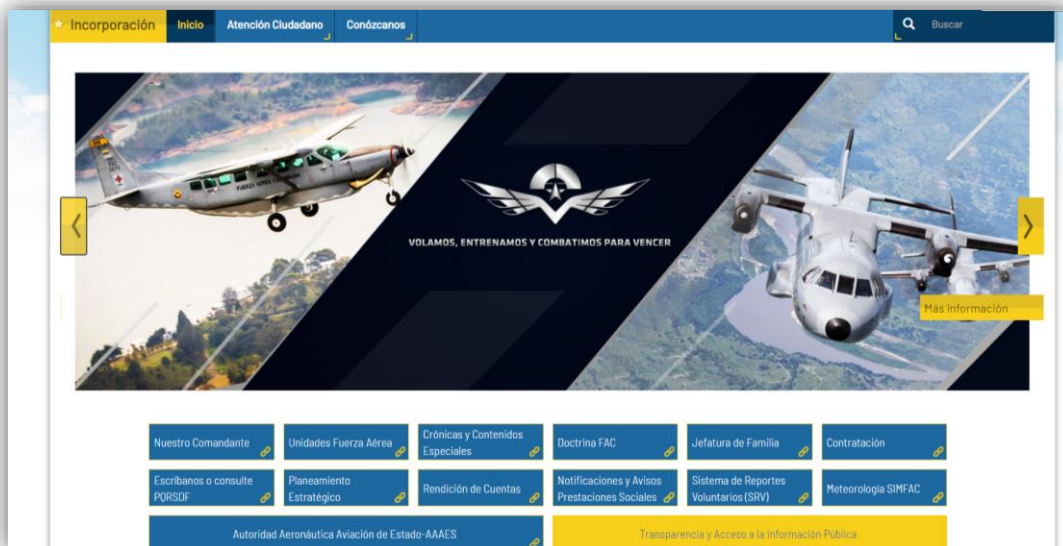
Incorporación Inicio Atención Ciudadano Conózcanos Buscar

VOLAMOS, ENTRENAMOS Y COMBATIMOS PARA VENCER

Más información

Nuestro Comandante
Unidades Fuerza Aérea
Crónicas y Contenidos Especiales
Doctrina FAC
Jefatura de Familia
Contratación
Escríbanos o consulte PQRSDF
Planeamiento Estratégico
Rendición de Cuentas
Notificaciones y Avisos Prestaciones Sociales
Sistema de Reportes Voluntarios (SRV)
Meteorología SIMFAC
Autoridad Aeronáutica Aviación de Estado-AAAES
Transparencia y Acceso a la Información Pública